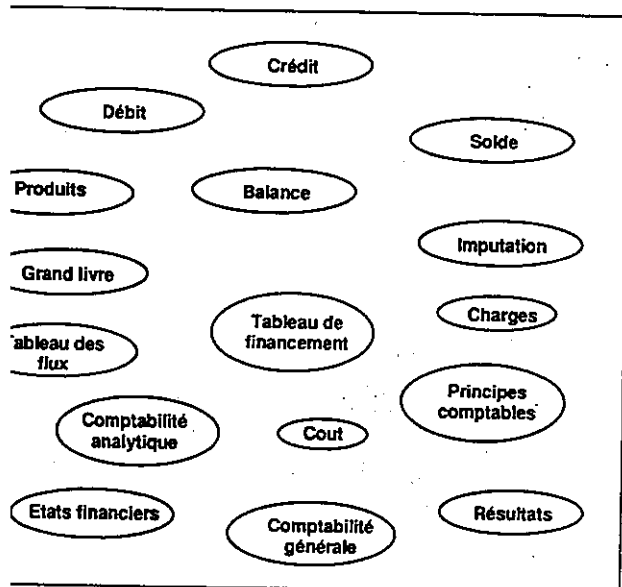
Crédit

Débit

Solde

Produits

Balance

Imputation

Grand livre

Tableau des flux

Tableau de financement

Charges

Principes comptables

Comptabilité analytique

Cout

Etats financiers

Comptabilité générale

Résultats